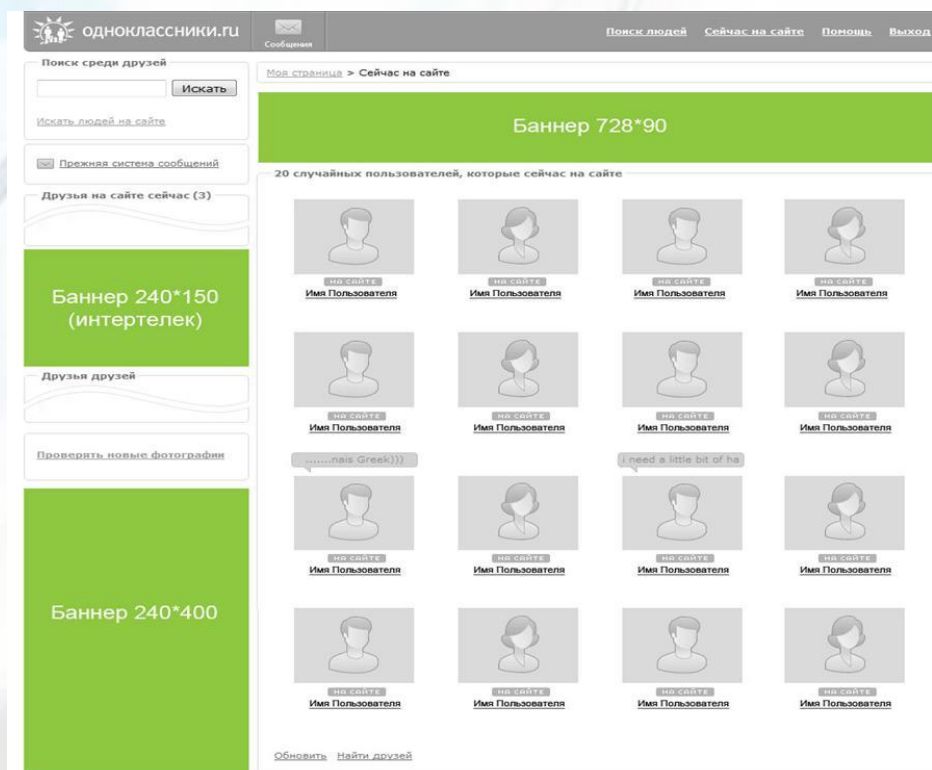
одноклассники.ru

Сообщения

Поиск людей Сейчас на сайте Помощь Выход

Поиск среди друзей

Искать

Искать людей на сайте

Прежняя система сообщений

Друзья на сайте сейчас (3)

Баннер 240*150 (интертелек)

Друзья друзей

Проверять новые фотографии

Баннер 240*400

Моя страница > Сейчас на сайте

Баннер 728*90

20 случайных пользователей, которые сейчас на сайте

НА САЙТЕ
Имя Пользователя

НА САЙТЕ
Имя Пользователя

НА САЙТЕ
Имя Пользователя

НА САЙТЕ
Имя Пользователя

НА САЙТЕ
Имя Пользователя

НА САЙТЕ
Имя Пользователя

НА САЙТЕ
Имя Пользователя

НА САЙТЕ
Имя Пользователя

......nais Greek)))

i need a little bit of ha

НА САЙТЕ
Имя Пользователя

НА САЙТЕ
Имя Пользователя

НА САЙТЕ
Имя Пользователя

НА САЙТЕ
Имя Пользователя

НА САЙТЕ
Имя Пользователя

НА САЙТЕ
Имя Пользователя

НА САЙТЕ
Имя Пользователя

НА САЙТЕ
Имя Пользователя

Обновить Найти друзей